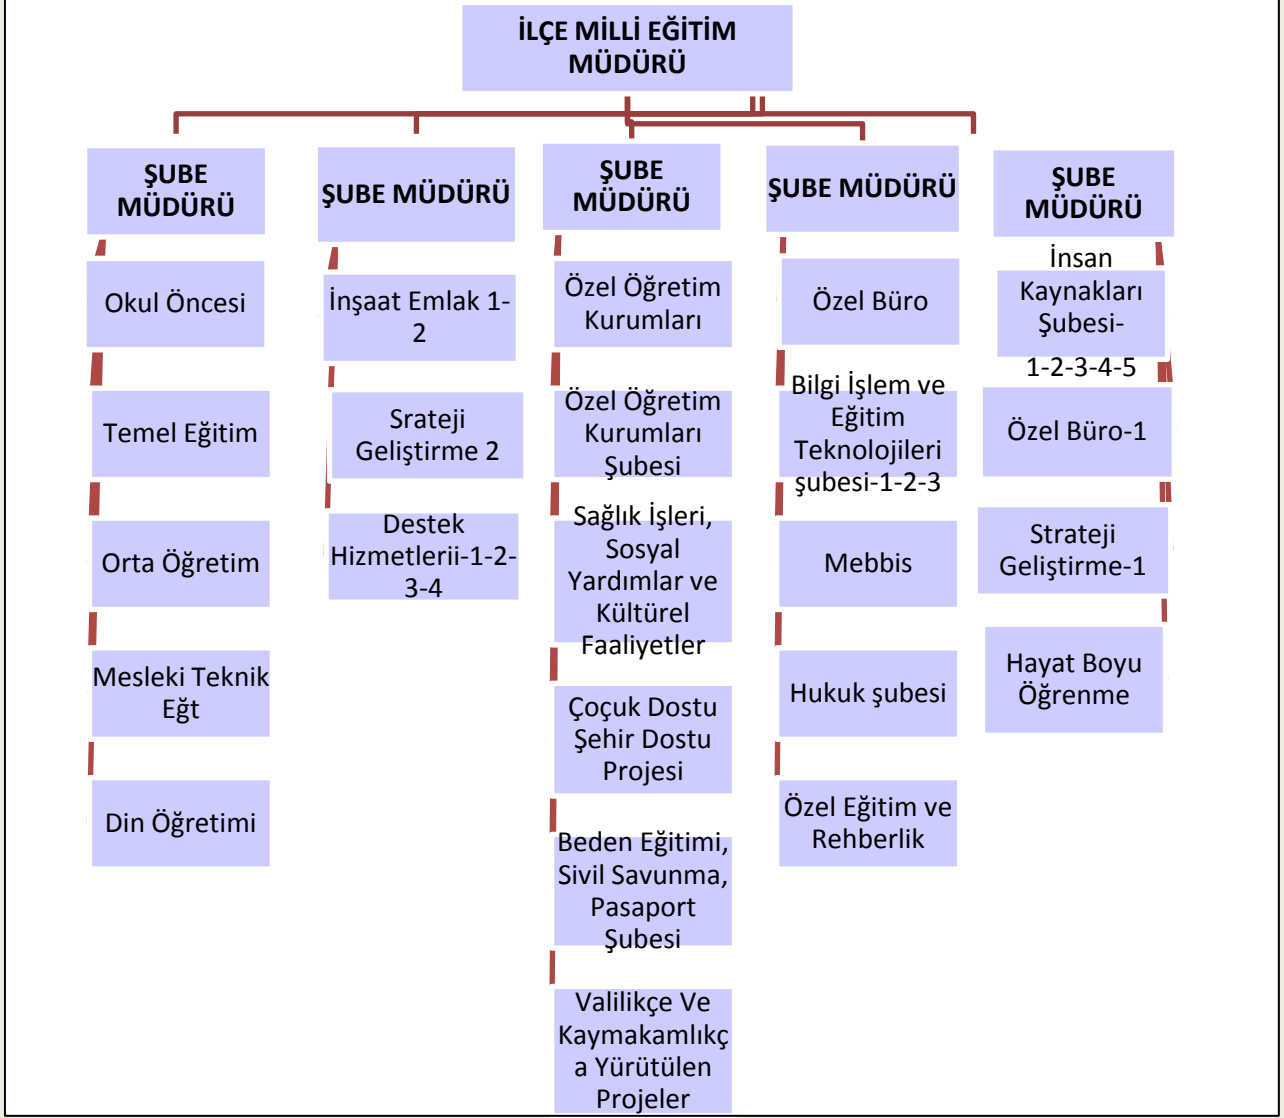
İLÇE MİLLİ EĞİTİM MÜDÜRÜ

ŞUBE MÜDÜRÜ

Okul Öncesi

Temel Eğitim

Orta Öğretim

Mesleki Teknik Eğt

Din Öğretimi

ŞUBE MÜDÜRÜ

İnşaat Emlak 1-2

Srateji Geliştirme 2

Destek Hizmetlerii-1-2-3-4

ŞUBE MÜDÜRÜ

Özel Öğretim Kurumları

Özel Öğretim Kurumları Şubesi

Sağlık İşleri, Sosyal Yardımlar ve Kültürel Faaliyetler

Çoçuk Dostu Şehir Dostu Projesi

Beden Eğitimi, Sivil Savunma, Pasaport Şubesi

Valilikçe Ve Kaymakamlıkça Yürütülen Projeler

ŞUBE MÜDÜRÜ

Özel Büro

Bilgi İşlem ve Eğitim Teknolojileri şubesi-1-2-3

Mebbis

Hukuk şubesi

Özel Eğitim ve Rehberlik

ŞUBE MÜDÜRÜ

İnsan Kaynakları Şubesi-1-2-3-4-5

Özel Büro-1

Strateji Geliştirme-1

Hayat Boyu Öğrenme